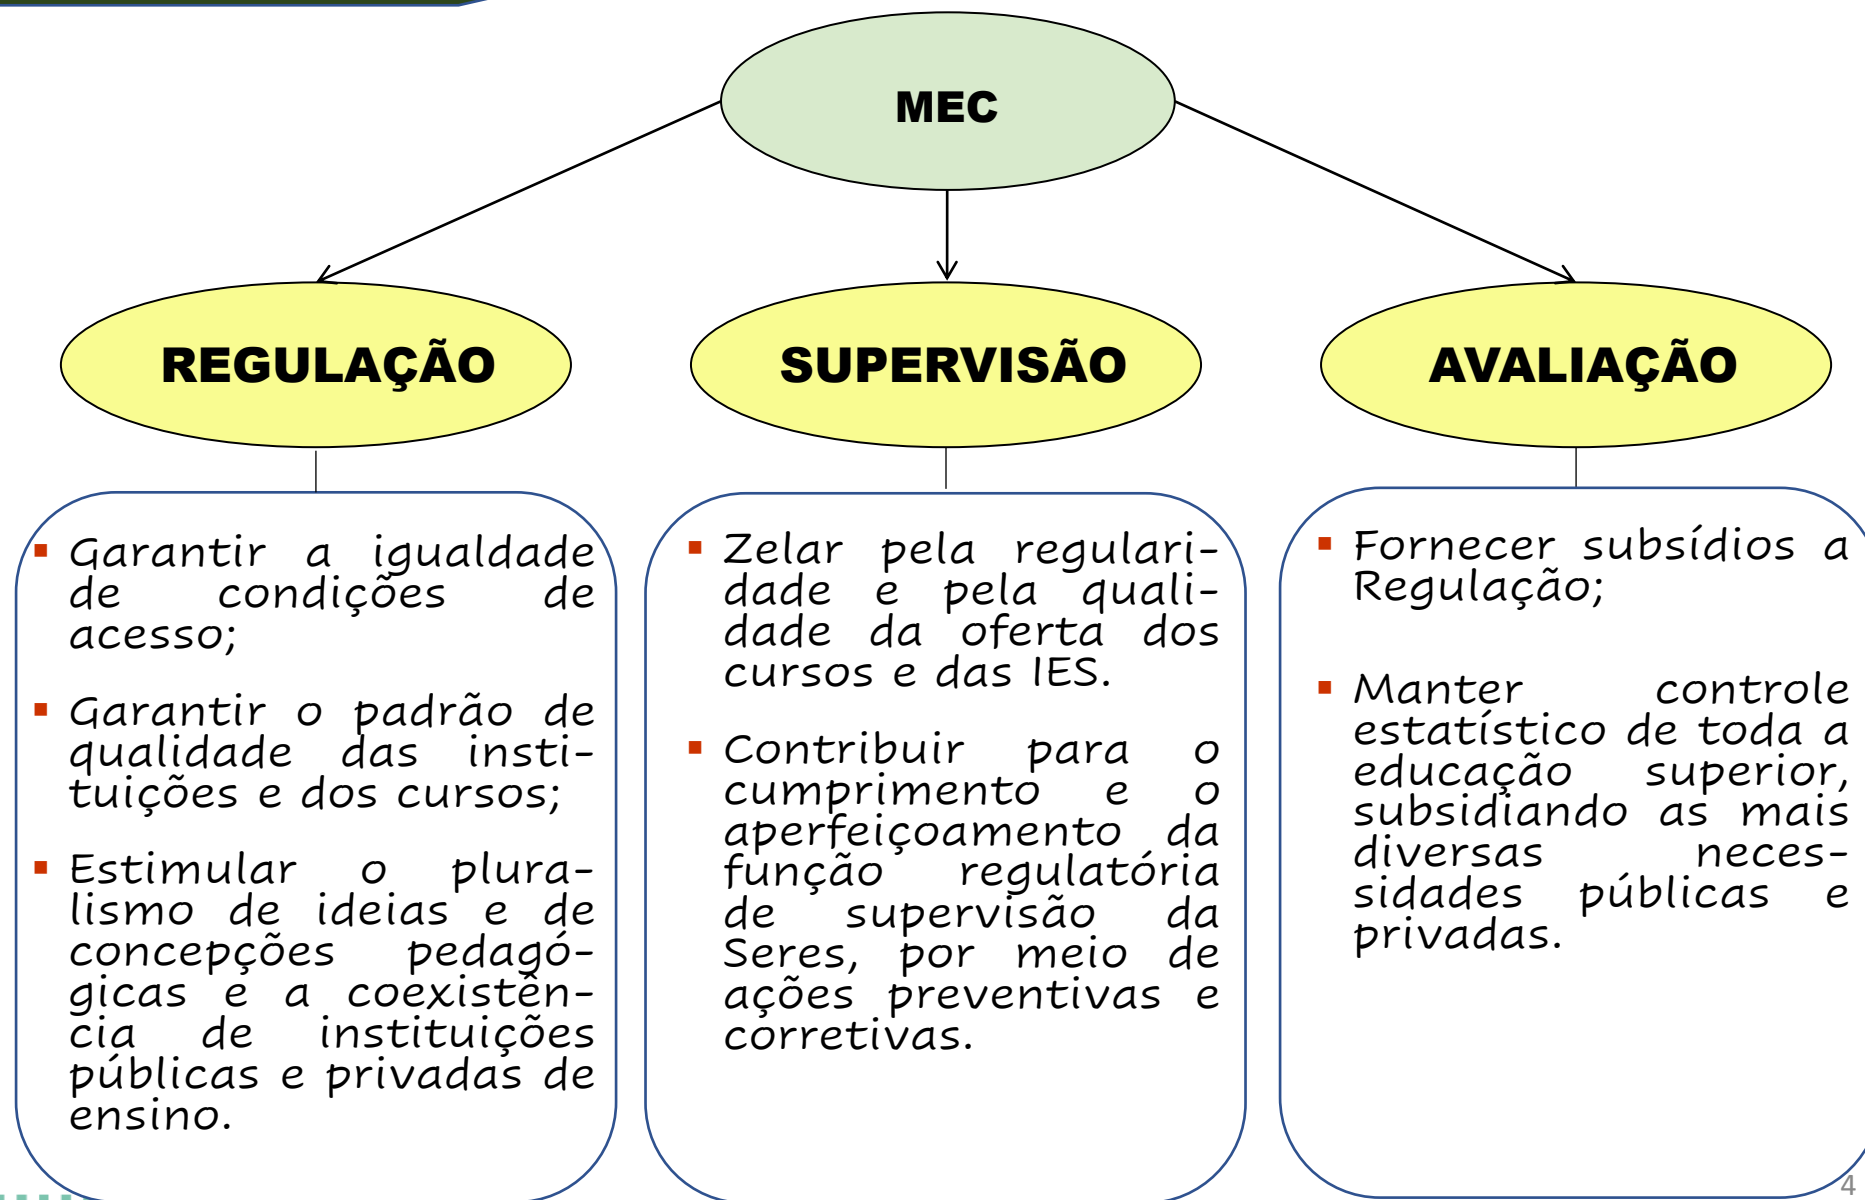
MEC

REGULAÇÃO

SUPERVISÃO

AVALIAÇÃO

- Garantir a igualdade de condições de acesso;
- Garantir o padrão de qualidade das instituições e dos cursos;
- Estimular o pluralismo de ideias e de concepções pedagógicas e a coexistência de instituições públicas e privadas de ensino.

- Zelar pela regularidade e pela qualidade da oferta dos cursos e das IES.
- Contribuir para o cumprimento e o aperfeiçoamento da função regulatória de supervisão da Seres, por meio de ações preventivas e corretivas.

- Fornecer subsídios a Regulação;
- Manter controle estatístico de toda a educação superior, subsidiando as mais diversas necessidades públicas e privadas.

4